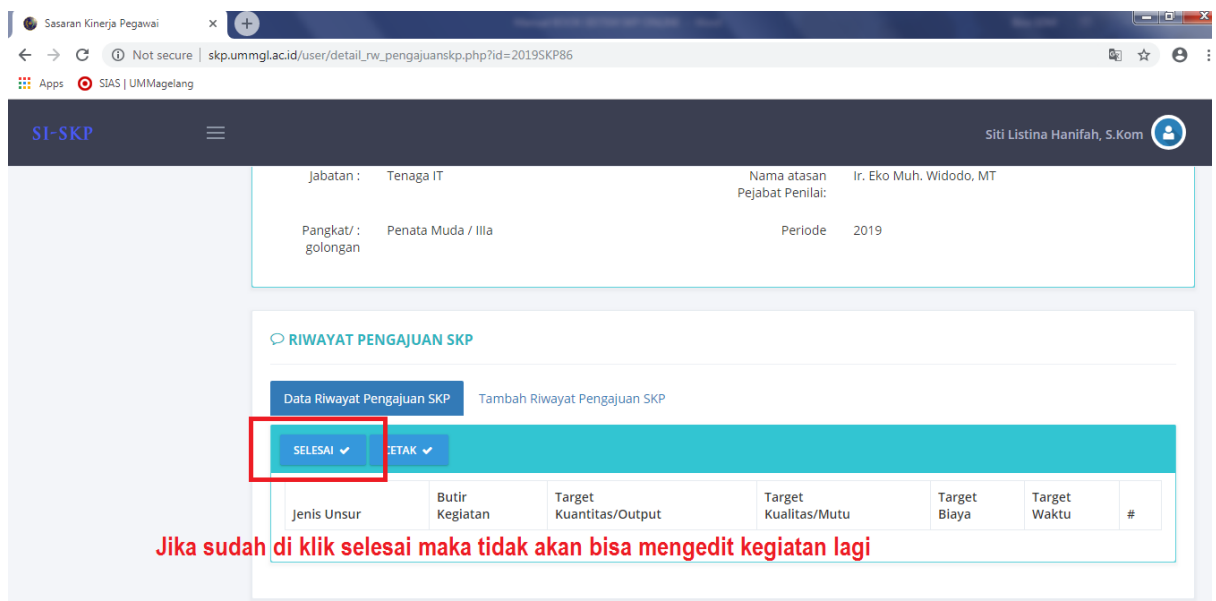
Sasaran Kinerja Pegawai ×

Not secure | skp.ummgl.ac.id/user/detail_rw_pengajuanskp.php?id=2019SKP86

Apps SIAS | UMMagelang

SI-SKP

Siti Listina Hanifah, S.Kom

Jabatan : Tenaga IT

Nama atasan Pejabat Penilai: Ir. Eko Muh. Widodo, MT

Pangkat/ : golongan Penata Muda / IIIa

Periode 2019

RIWAYAT PENGAJUAN SKP

Data Riwayat Pengajuan SKP

Tambah Riwayat Pengajuan SKP

SELESAI ✔ CETAK ✔

| Jenis Unsur | Butir Kegiatan | Target Kuantitas/Output | Target Kualitas/Mutu | Target Biaya | Target Waktu | # |
|---|---|---|---|---|---|---|

Jika sudah di klik selesai maka tidak akan bisa mengedit kegiatan lagi